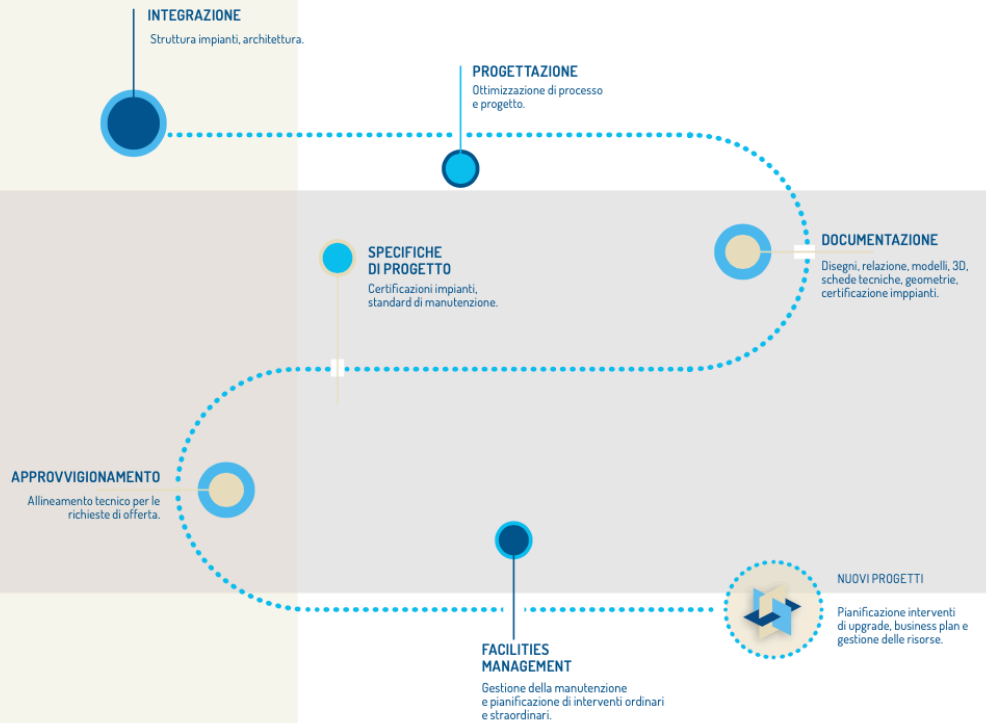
INTEGRAZIONE
Struttura impianti, architettura.

PROGETTAZIONE
Ottimizzazione di processo e progetto.

SPECIFICHE DI PROGETTO
Certificazioni impianti, standard di manutenzione.

DOCUMENTAZIONE
Disegni, relazione, modelli, 3D, schede tecniche, geometrie, certificazione imppianti.

APPROVVIGIONAMENTO
Allineamento tecnico per le richieste di offerta.

NUOVI PROGETTI
Pianificazione interventi di upgrade, business plan e gestione delle risorse.

FACILITIES MANAGEMENT
Gestione della manutenzione e pianificazione di interventi ordinari e straordinari.